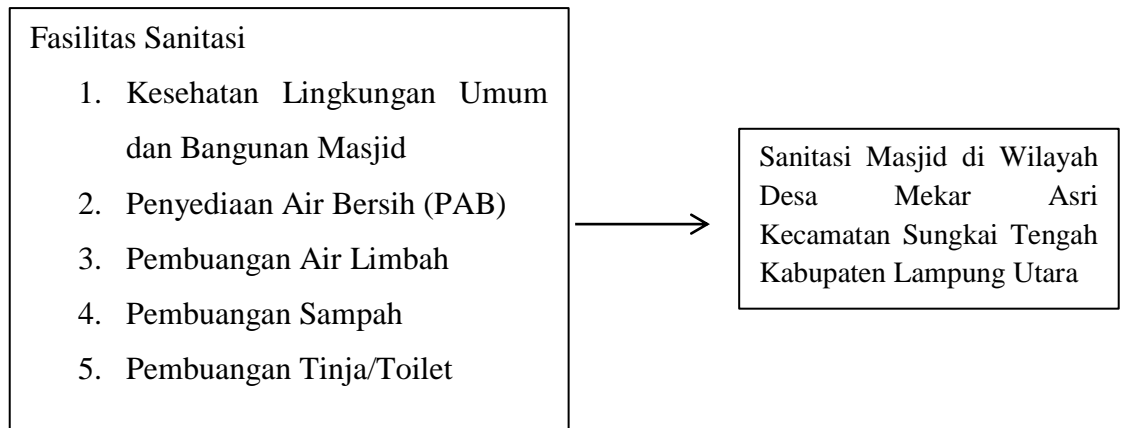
Fasilitas Sanitasi

1. Kesehatan Lingkungan Umum dan Bangunan Masjid
2. Penyediaan Air Bersih (PAB)
3. Pembuangan Air Limbah
4. Pembuangan Sampah
5. Pembuangan Tinja/Toilet

Sanitasi Masjid di Wilayah Desa Mekar Asri Kecamatan Sungkai Tengah Kabupaten Lampung Utara